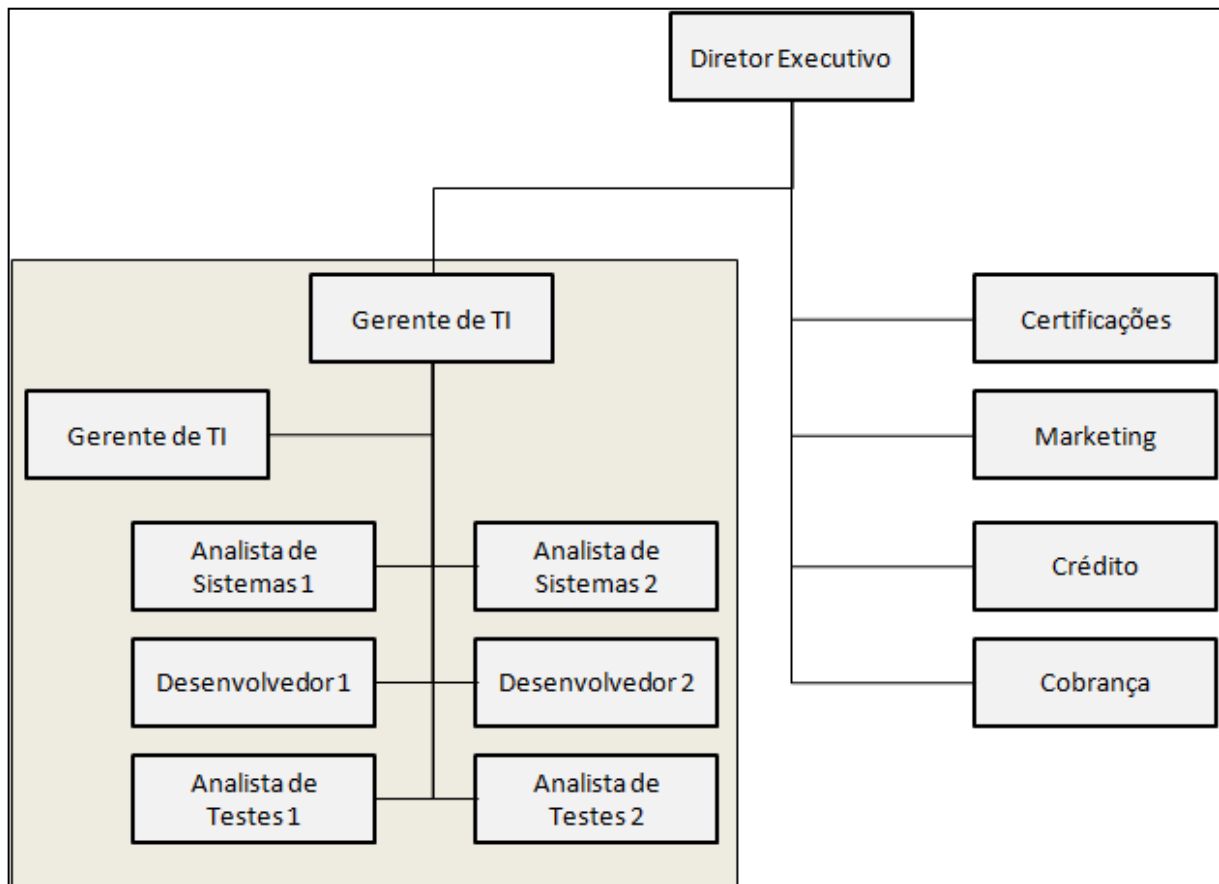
Diretor Executivo

Gerente de TI

Gerente de TI

Analista de Sistemas 1

Analista de Sistemas 2

Desenvolvedor 1

Desenvolvedor 2

Analista de Testes 1

Analista de Testes 2

Certificações

Marketing

Crédito

Cobrança